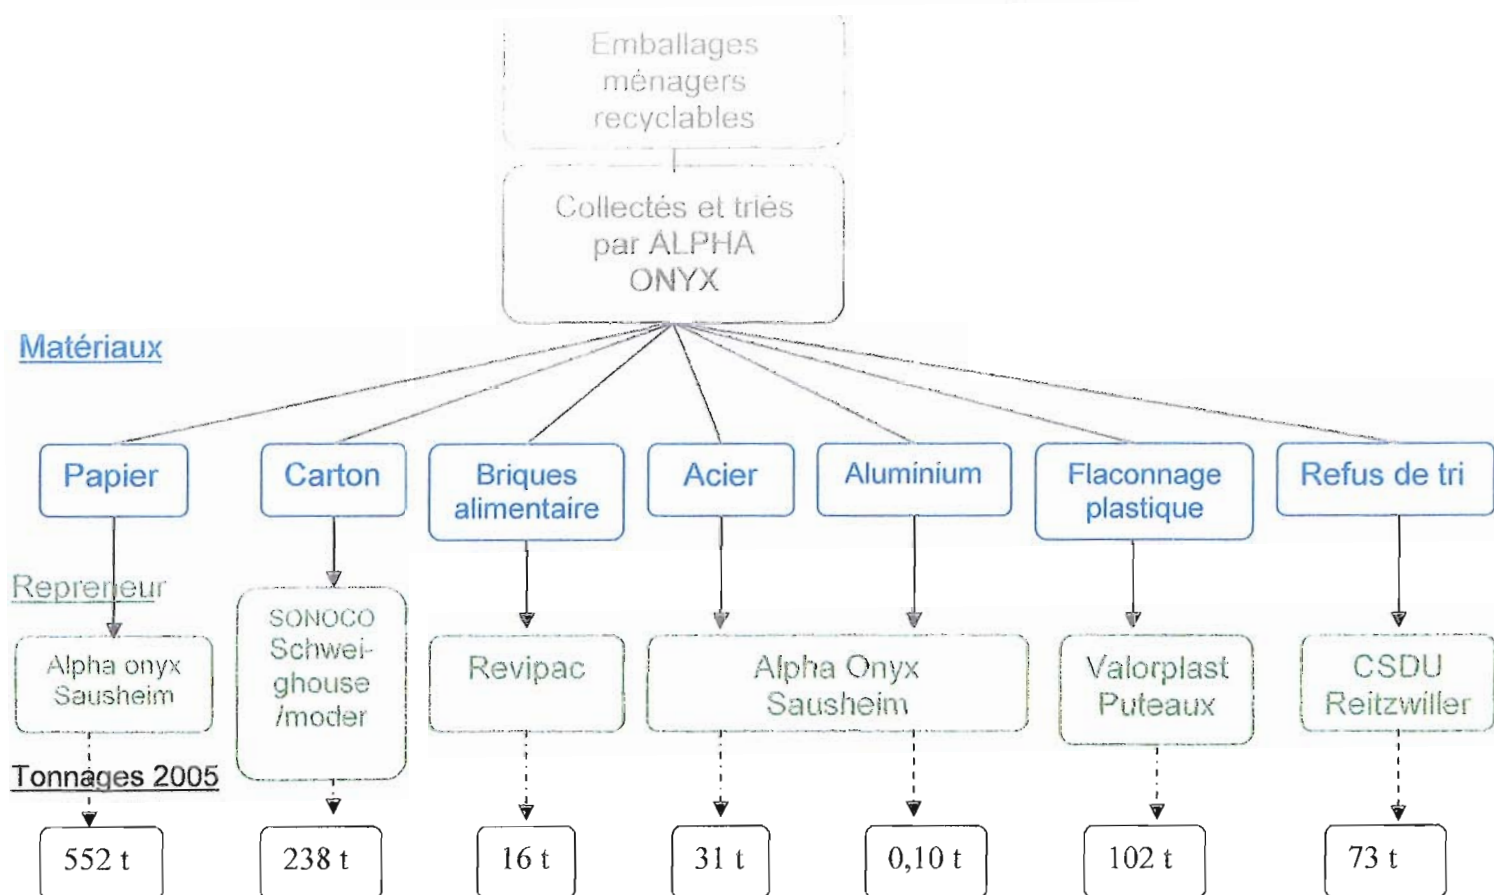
Emballages ménagers recyclables

Collectés et triés par ALPHA ONYX

Matériaux

Papier

Carton

Briques alimentaire

Acier

Aluminium

Flaconnage plastique

Refus de tri

Repreneur

Alpha onyx Sausheim

SONOCO Schweighouse /moder

Revipac

Alpha Onyx Sausheim

Valorplast Puteaux

CSDU Reitzwiller

Tonnages 2005

552 t

238 t

16 t

31 t

0,10 t

102 t

73 t